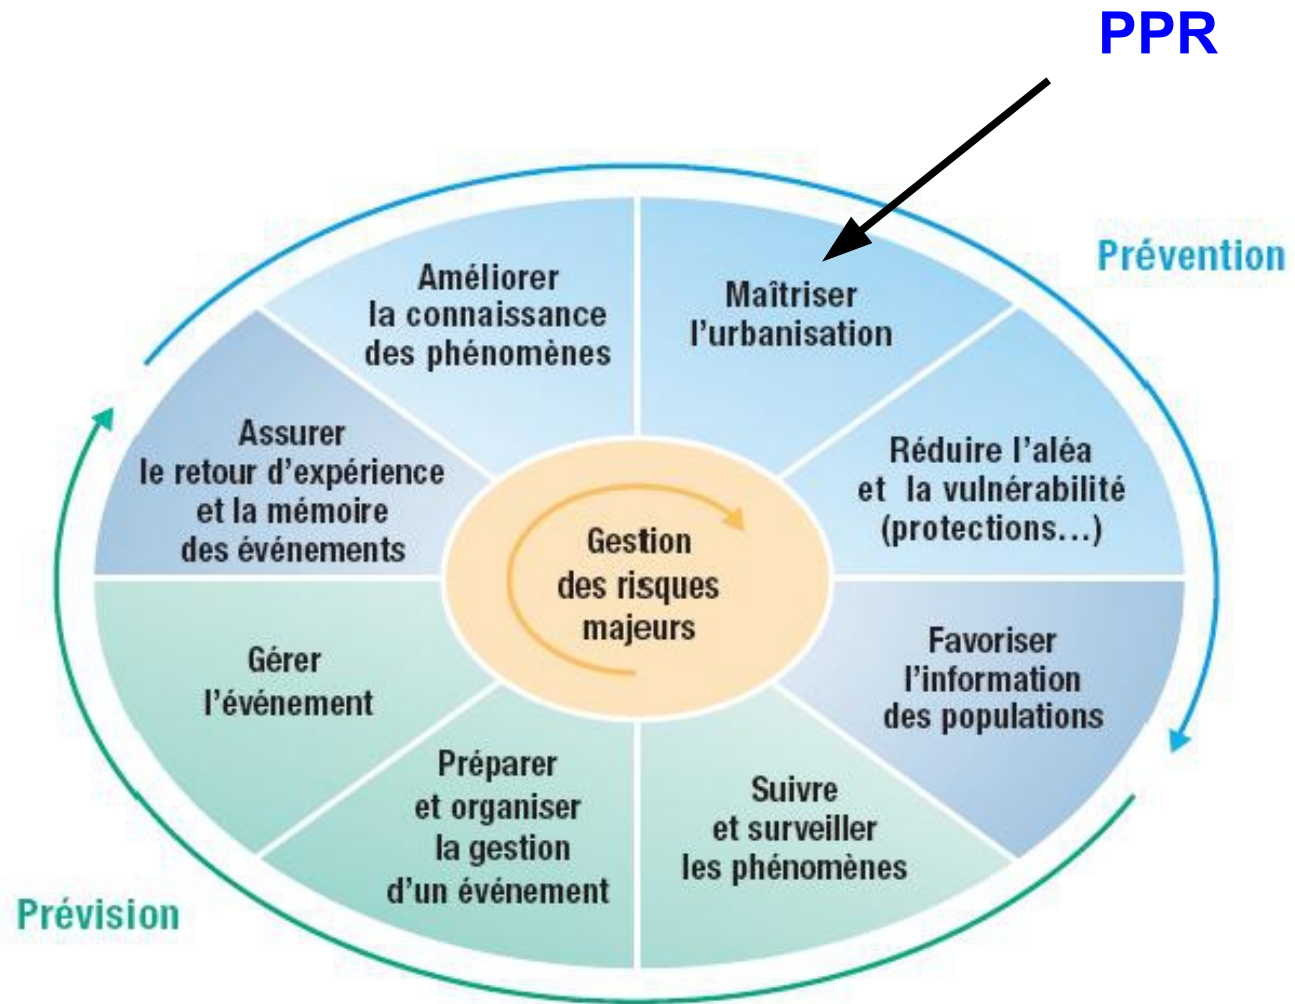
PPR

Prévention

Améliorer la connaissance des phénomènes

Maîtriser l'urbanisation

Réduire l'aléa et la vulnérabilité (protections...)

Favoriser l'information des populations

Suivre et surveiller les phénomènes

Préparer et organiser la gestion d'un événement

Gérer l'événement

Assurer le retour d'expérience et la mémoire des événements

Gestion des risques majeurs

Prévision